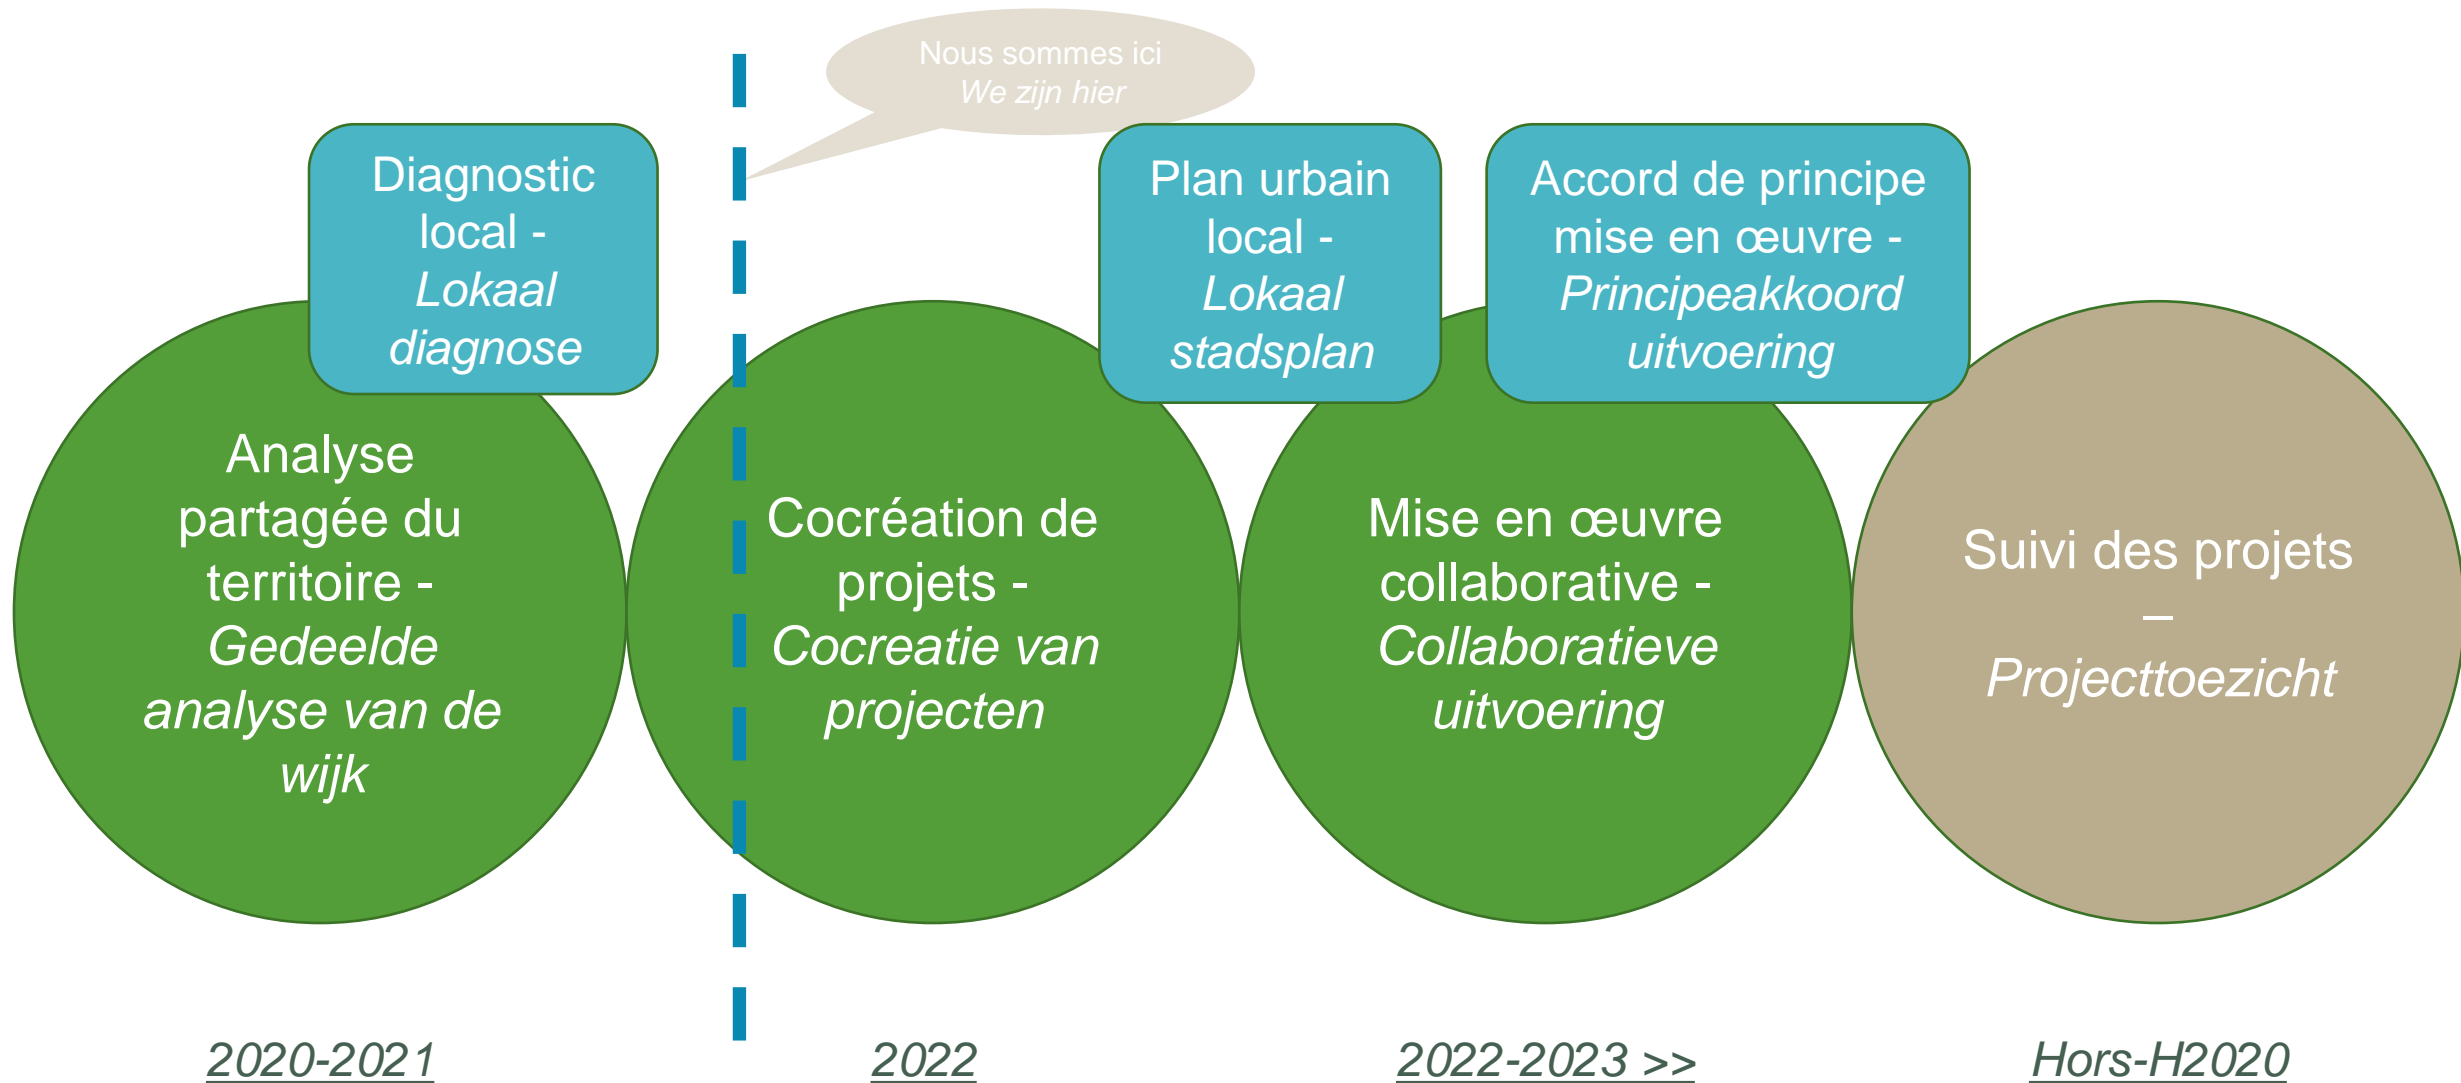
Nous sommes ici
We zijn hier

Diagnostic local - Lokaal diagnose

Plan urbain local - Lokaal stadsplan

Accord de principe mise en œuvre - Principeakkoord uitvoering

Analyse partagée du territoire - Gedeelde analyse van de wijk

Cocréation de projets - Cocreatie van projecten

Mise en œuvre collaborative - Collaboratieve uitvoering

Suivi des projets – Projecttoezicht

2020-2021

2022

2022-2023 >>

Hors-H2020